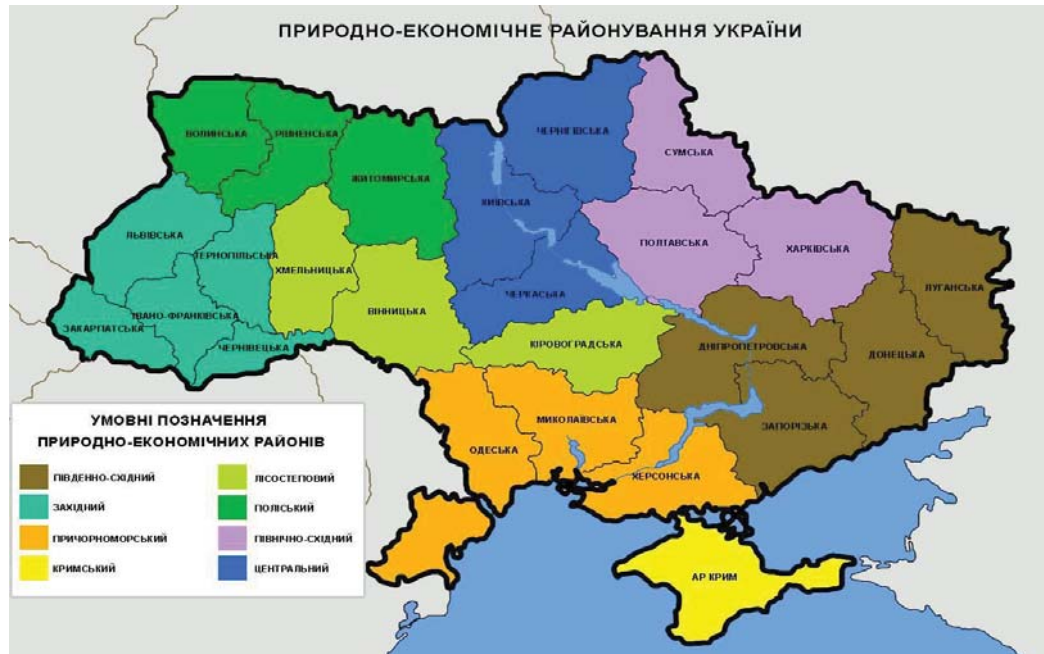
ПРИРОДНО-ЕКОНОМІЧНЕ РАЙОНУВАННЯ УКРАЇНИ

ВОЛИНСЬКА
РІВНЕНСЬКА
ЖИТОМИРСЬКА
ЧЕРНІГІВСЬКА
СУМСЬКА
КИЇВСЬКА
ЛЬВІВСЬКА
ТЕРНОПІЛЬСЬКА
ХМЕЛЬНИЦЬКА
ПОЛТАВСЬКА
ХАРКІВСЬКА
ЛУГАНСЬКА
ВІННИЦЬКА
ЧЕРКАСЬКА
ІВАНО-ФРАНКІВСЬКА
ЗАКАРПАТСЬКА
ЧЕРНІВЕЦЬКА
КІРОВОГРАДСЬКА
ДНІПРОПЕТРОВСЬКА
ДОНЕЦЬКА
МИКОЛАЇВСЬКА
ОДЕСЬКА
ЗАПОРІЗЬКА
ХЕРСОНСЬКА
АР КРИМ

УМОВНІ ПОЗНАЧЕННЯ ПРИРОДНО-ЕКОНОМІЧНИХ РАЙОНІВ

ПІВДЕННО-СХІДНИЙ
ЛІСОСТЕПОВИЙ
ЗАХІДНИЙ
ПОЛІСЬКИЙ
ПРИЧОРНОМОРСЬКИЙ
ПІВНІЧНО-СХІДНИЙ
КРИМСЬКИЙ
ЦЕНТРАЛЬНИЙ